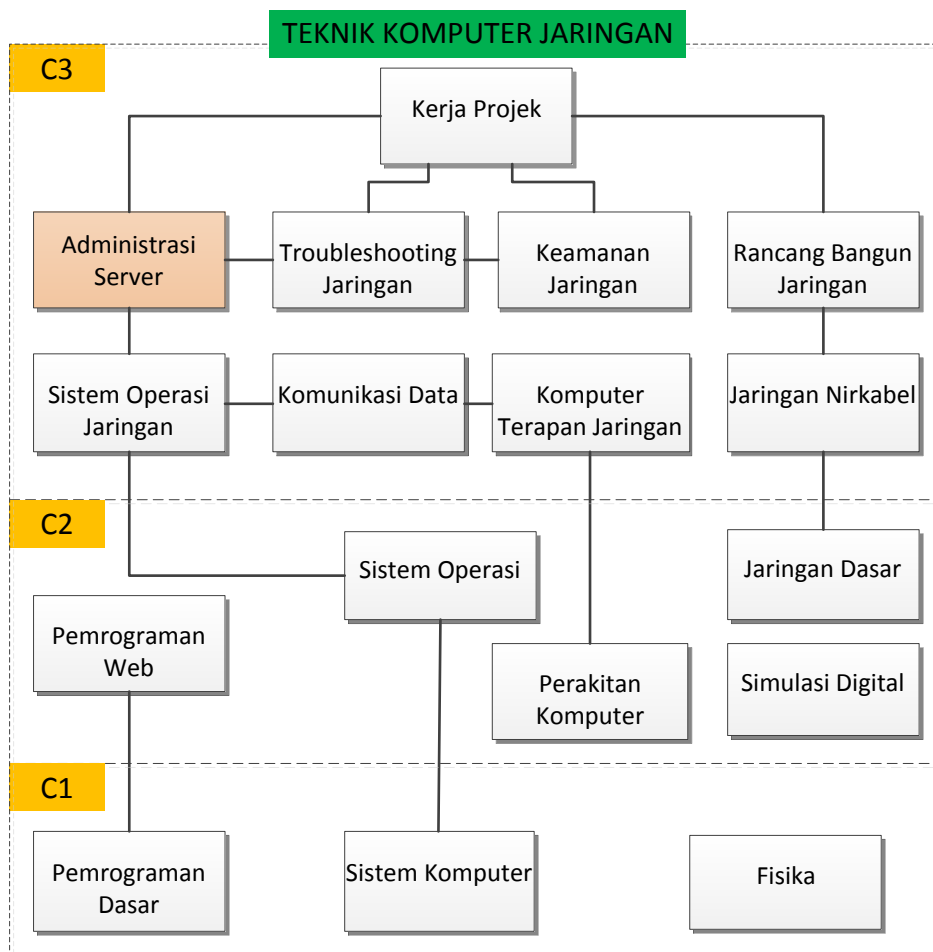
TEKNIK KOMPUTER JARINGAN

C3

Kerja Projek

Administrasi Server

Troubleshooting Jaringan

Keamanan Jaringan

Rancang Bangun Jaringan

Sistem Operasi Jaringan

Komunikasi Data

Komputer Terapan Jaringan

Jaringan Nirkabel

C2

Sistem Operasi

Jaringan Dasar

Pemrograman Web

Perakitan Komputer

Simulasi Digital

C1

Pemrograman Dasar

Sistem Komputer

Fisika